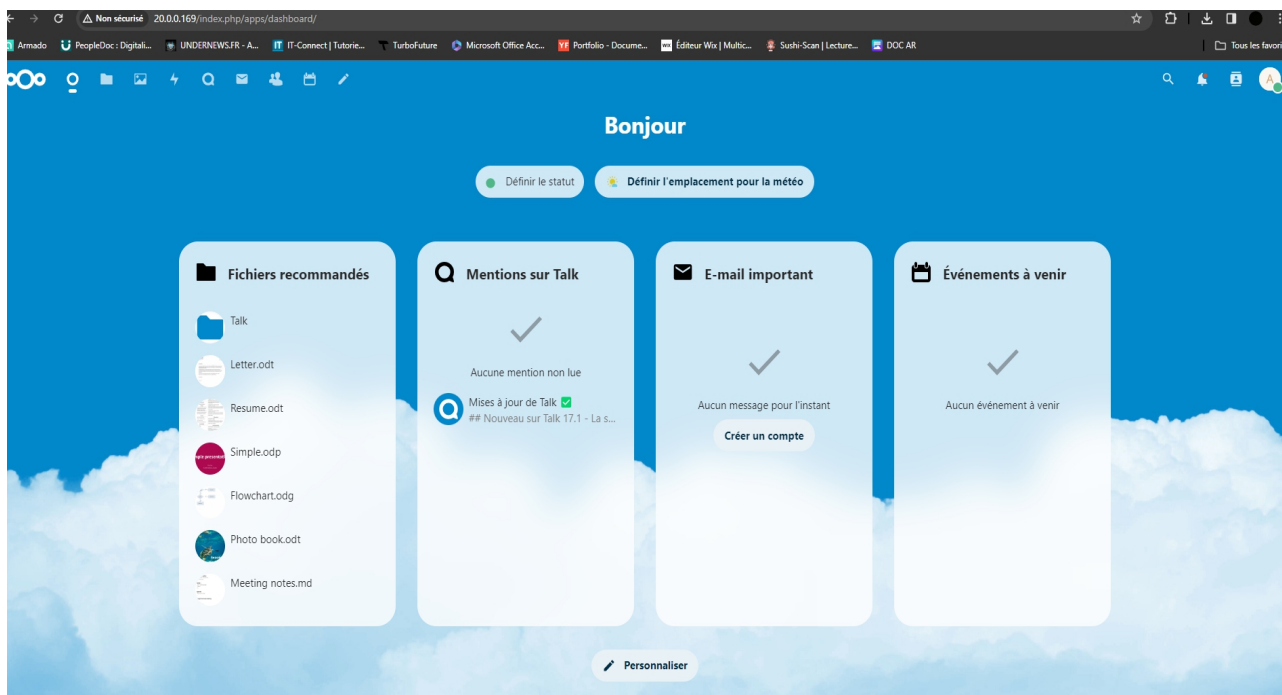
Non sécurisé 20.0.0.169/index.php/apps/dashboard/

Armado | PeopleDoc : Digitali... | UNDERNEWS.FR - A... | IT-Connect | Tutorie... | TurboFuture | Microsoft Office Acc... | Portfolio - Docume... | Éditeur Wix | Multic... | Sushi-Scan | Lecture... | DOC AR | Tous les favoris

Bonjour

Définir le statut | Définir l'emplacement pour la météo

Fichiers recommandés

Talk

Letter.odt

Resume.odt

Simple.odp

Flowchart.odg

Photo book.odt

Meeting notes.md

Mentions sur Talk

Aucune mention non lue

Mises à jour de Talk ✅
## Nouveau sur Talk 17.1 - La s...

E-mail important

Aucun message pour l'instant

Créer un compte

Événements à venir

Aucun événement à venir

Personnaliser